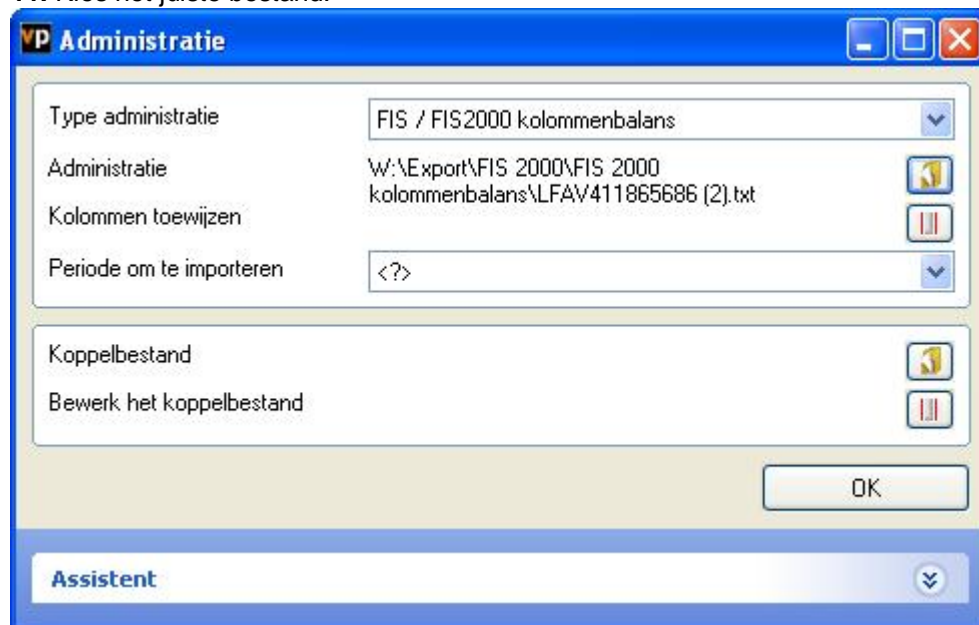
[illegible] Kies het juiste bestand.

VP Administratie

Type administratie
FIS / FIS2000 kolommenbalans

Administratie
W:\Export\FIS 2000\FIS 2000 kolommenbalans\LFAV411865686 (2).txt

Kolommen toewijzen

Periode om te importeren
<?>

Koppelbestand

Bewerk het koppelbestand

OK

Assistent